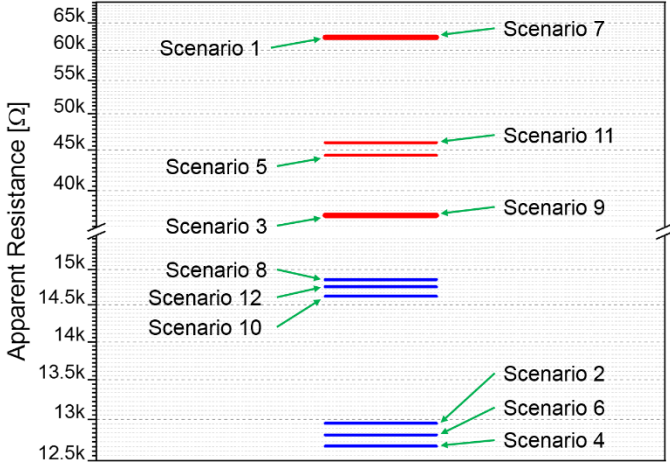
65k
60k
55k
50k
45k
40k
15k
14.5k
14k
13.5k
13k
12.5k

Apparent Resistance [$\Omega$]

Scenario 1
Scenario 7
Scenario 11
Scenario 5
Scenario 3
Scenario 9
Scenario 8
Scenario 12
Scenario 10
Scenario 2
Scenario 6
Scenario 4